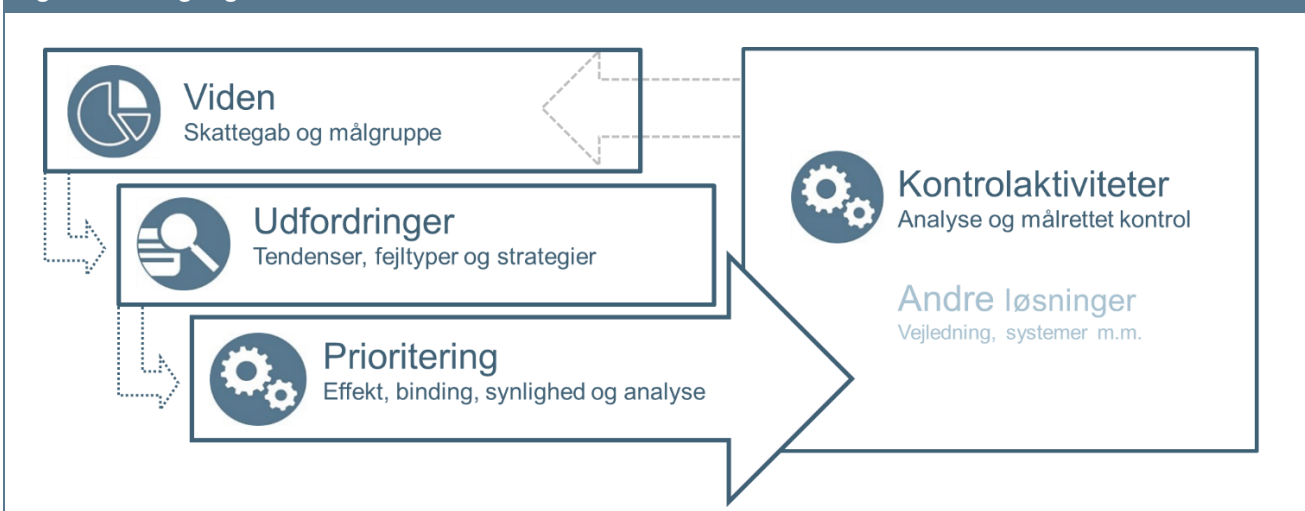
Viden
Skattegab og målgruppe

Udfordringer
Tendenser, fejltyper og strategier

Prioritering
Effekt, binding, synlighed og analyse

Kontrolaktiviteter
Analyse og målrettet kontrol

Andre løsninger
Vejledning, systemer m.m.